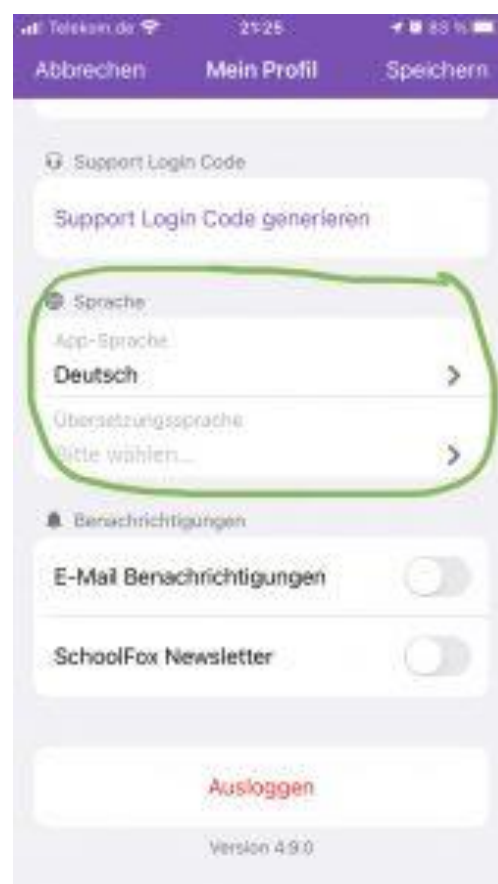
Telekom.de 21:25 83 %

Abbrechen Mein Profil Speichern

Support Login Code

Support Login Code generieren

Sprache

App-Sprache

Deutsch

Übersetzungssprache

Bitte wählen...

Benachrichtigungen

E-Mail Benachrichtigungen

SchoolFox Newsletter

Ausloggen

Version 4.9.0